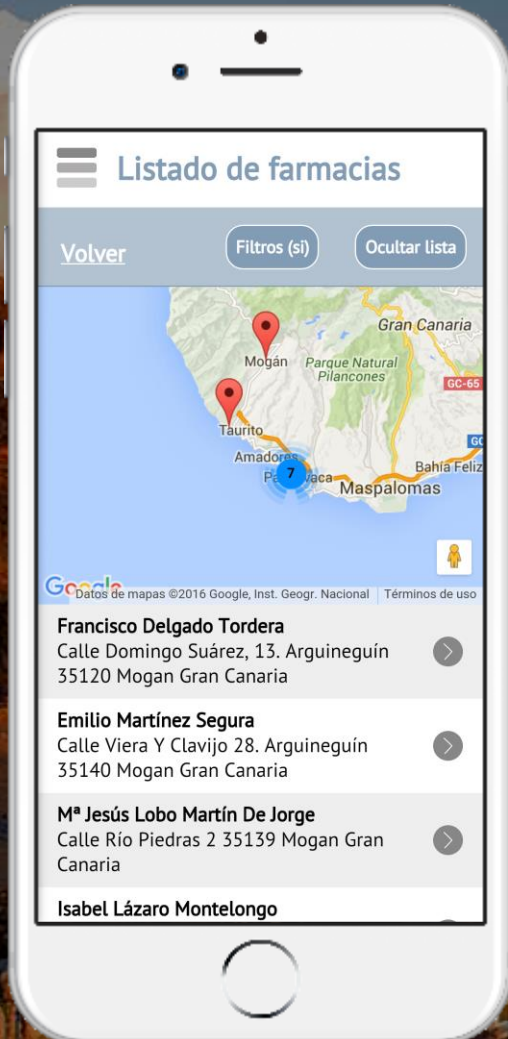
Listado de farmacias

Volver

Filtros (si)

Ocultar lista

Gran Canaria

Mogán

Parque Natural Pilancones

GC-65

Taurito

Amadores

7

Bahía Feliz

Maspalomas

Google

Datos de mapas ©2016 Google, Inst. Geogr. Nacional

Términos de uso

Francisco Delgado Tordera
Calle Domingo Suárez, 13. Arguineguín 35120 Mogan Gran Canaria

Emilio Martínez Segura
Calle Viera Y Clavijo 28. Arguineguín 35140 Mogan Gran Canaria

Mª Jesús Lobo Martín De Jorge
Calle Río Piedras 2 35139 Mogan Gran Canaria

Isabel Lázaro Montelongo